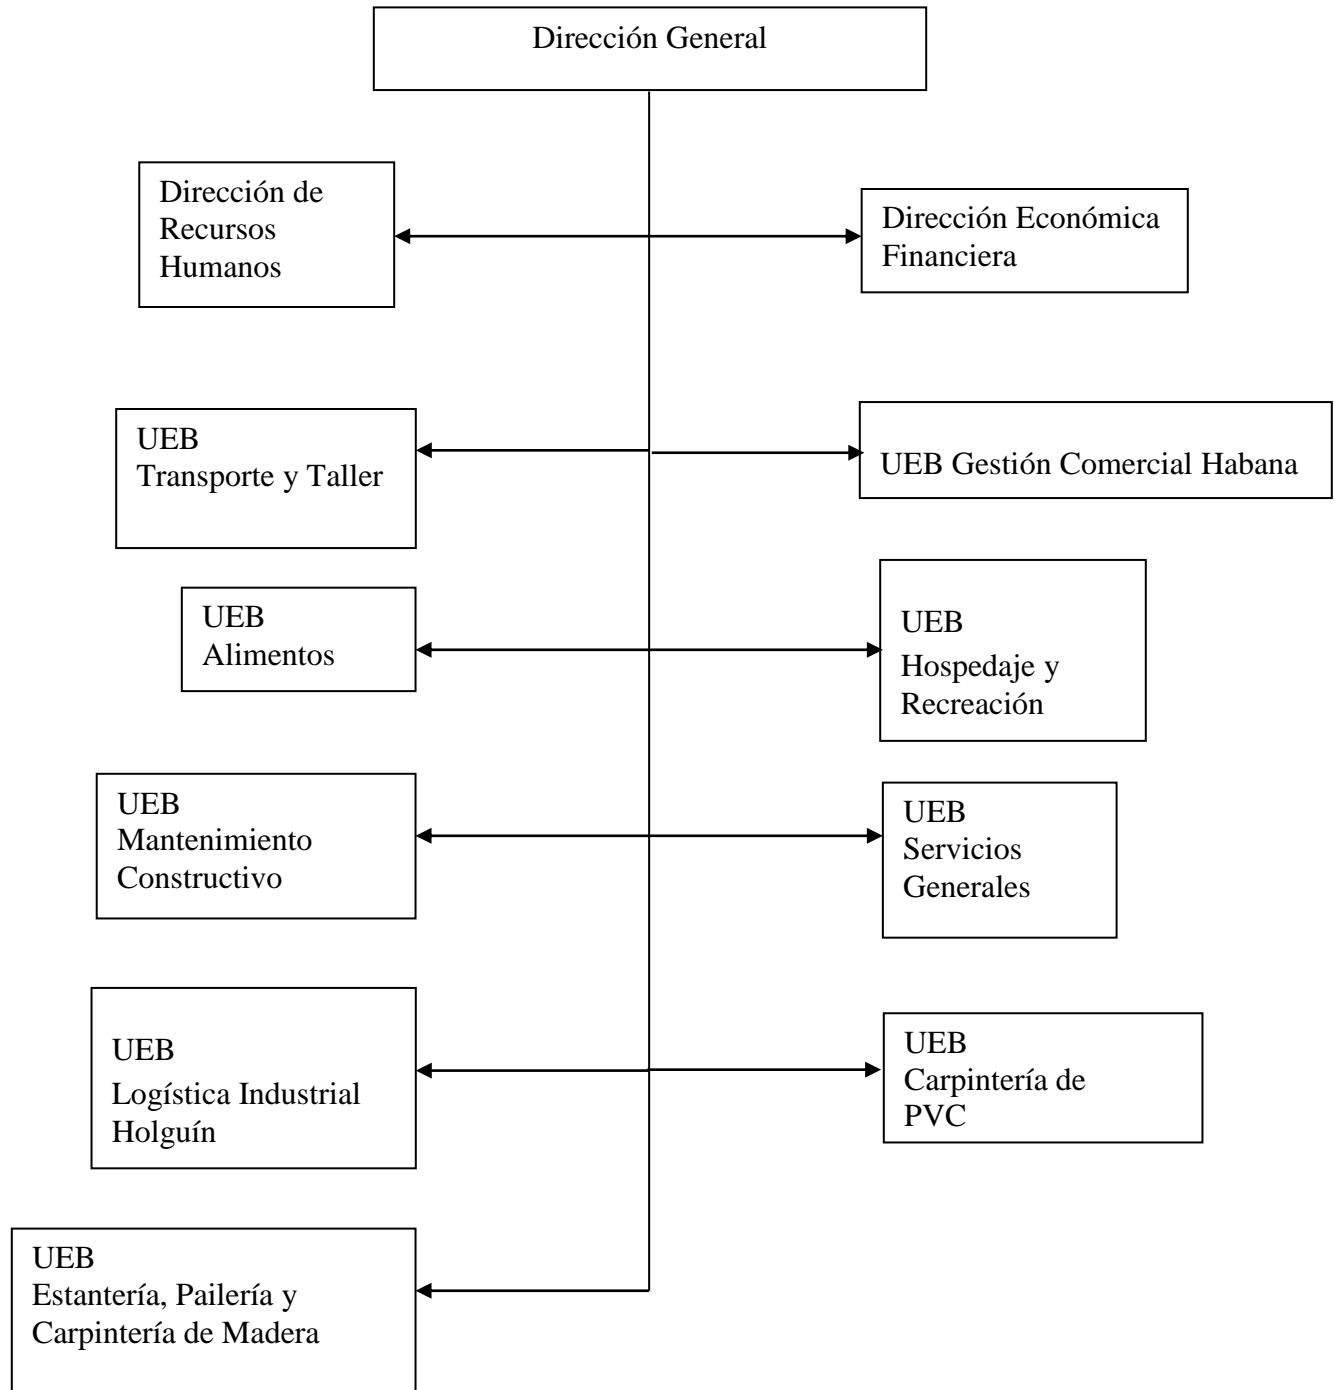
Dirección General

Dirección de Recursos Humanos

Dirección Económica Financiera

UEB Transporte y Taller

UEB Gestión Comercial Habana

UEB Alimentos

UEB Hospedaje y Recreación

UEB Mantenimiento Constructivo

UEB Servicios Generales

UEB Logística Industrial Holguín

UEB Carpintería de PVC

UEB Estantería, Pailería y Carpintería de Madera